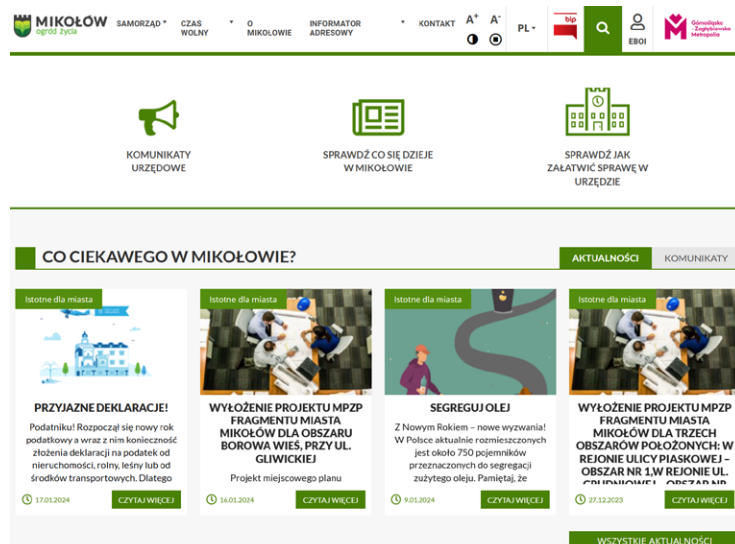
MIKOŁÓW ogród życia

SAMORZĄD CZAS WOLNY O MIKOŁOWIE INFORMATOR ADRESOWY KONTAKT $A^+$ $A^-$ PL bip EBOI Górnośląsko-Zagłębiowska Metropolia

KOMUNIKATY URZĘDOWE

SPRAWDŹ CO SIĘ DZIEJE W MIKOŁOWIE

SPRAWDŹ JAK ZAŁATWIĆ SPRAWĘ W URZĘDZIE

CO CIEKAWEGO W MIKOŁOWIE?

AKTUALNOŚCI KOMUNIKATY

Istotne dla miasta

PRZYJAZNE DEKLARACJE!

Podatniku! Rozpoczął się nowy rok podatkowy a wraz z nim konieczność złożenia deklaracji na podatek od nieruchomości, rolny, leśny lub od środków transportowych. Dlatego

17.01.2024 CZYTAJ WIĘCEJ

Istotne dla miasta

WYŁOŻENIE PROJEKTU MPZP FRAGMENTU MIASTA MIKOŁÓW DLA OBSZARU BOROWA WIEŚ, PRZY UL. GLIWICKIEJ

Projekt miejscowego planu

16.01.2024 CZYTAJ WIĘCEJ

Istotne dla miasta

SEGREGUJ OLEJ

Z Nowym Rokiem – nowe wyzwania! W Polsce aktualnie rozmieszczonych jest około 750 pojemników przeznaczonych do segregacji zużytego oleju. Pamiętaj, że

9.01.2024 CZYTAJ WIĘCEJ

Istotne dla miasta

WYŁOŻENIE PROJEKTU MPZP FRAGMENTU MIASTA MIKOŁÓW DLA TRZECH OBSZARÓW POŁOŻONYCH: W REJONIE ULICY PIASKOWEJ – OBSZAR NR 1,W REJONIE UL. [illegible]

27.12.2023 CZYTAJ WIĘCEJ

WSZYSTKIE AKTUALNOŚCI